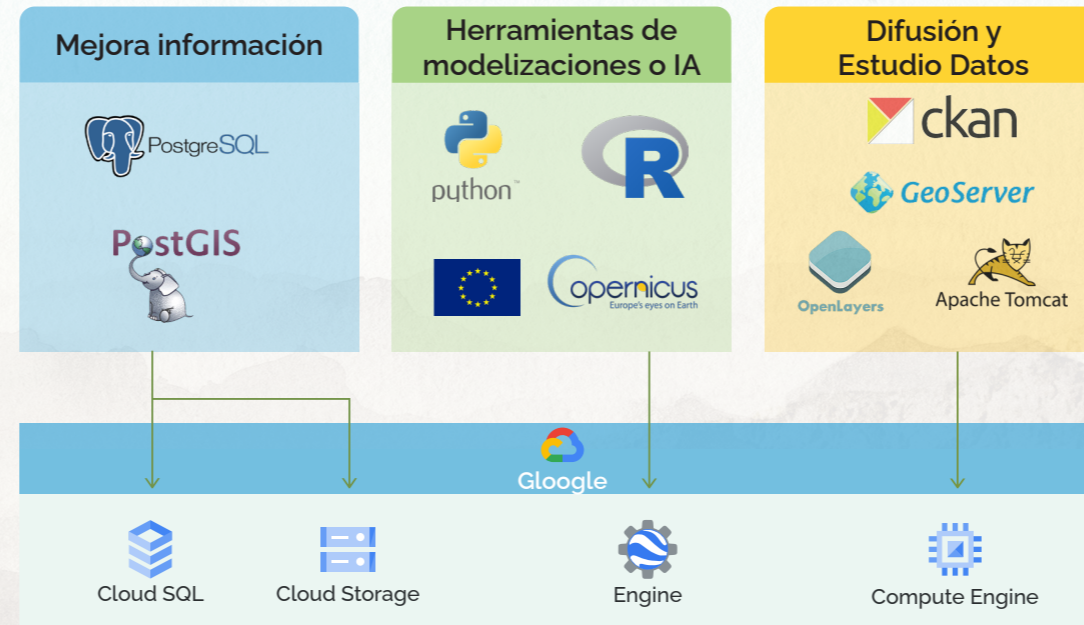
Mejora información

PostgreSQL

PostGIS

Herramientas de modelizaciones o IA

python™

R

opernicus
Europe's eyes on Earth

Difusión y Estudio Datos

ckan

GeoServer

OpenLayers

Apache Tomcat

Gloogle

Cloud SQL

Cloud Storage

Engine

Compute Engine